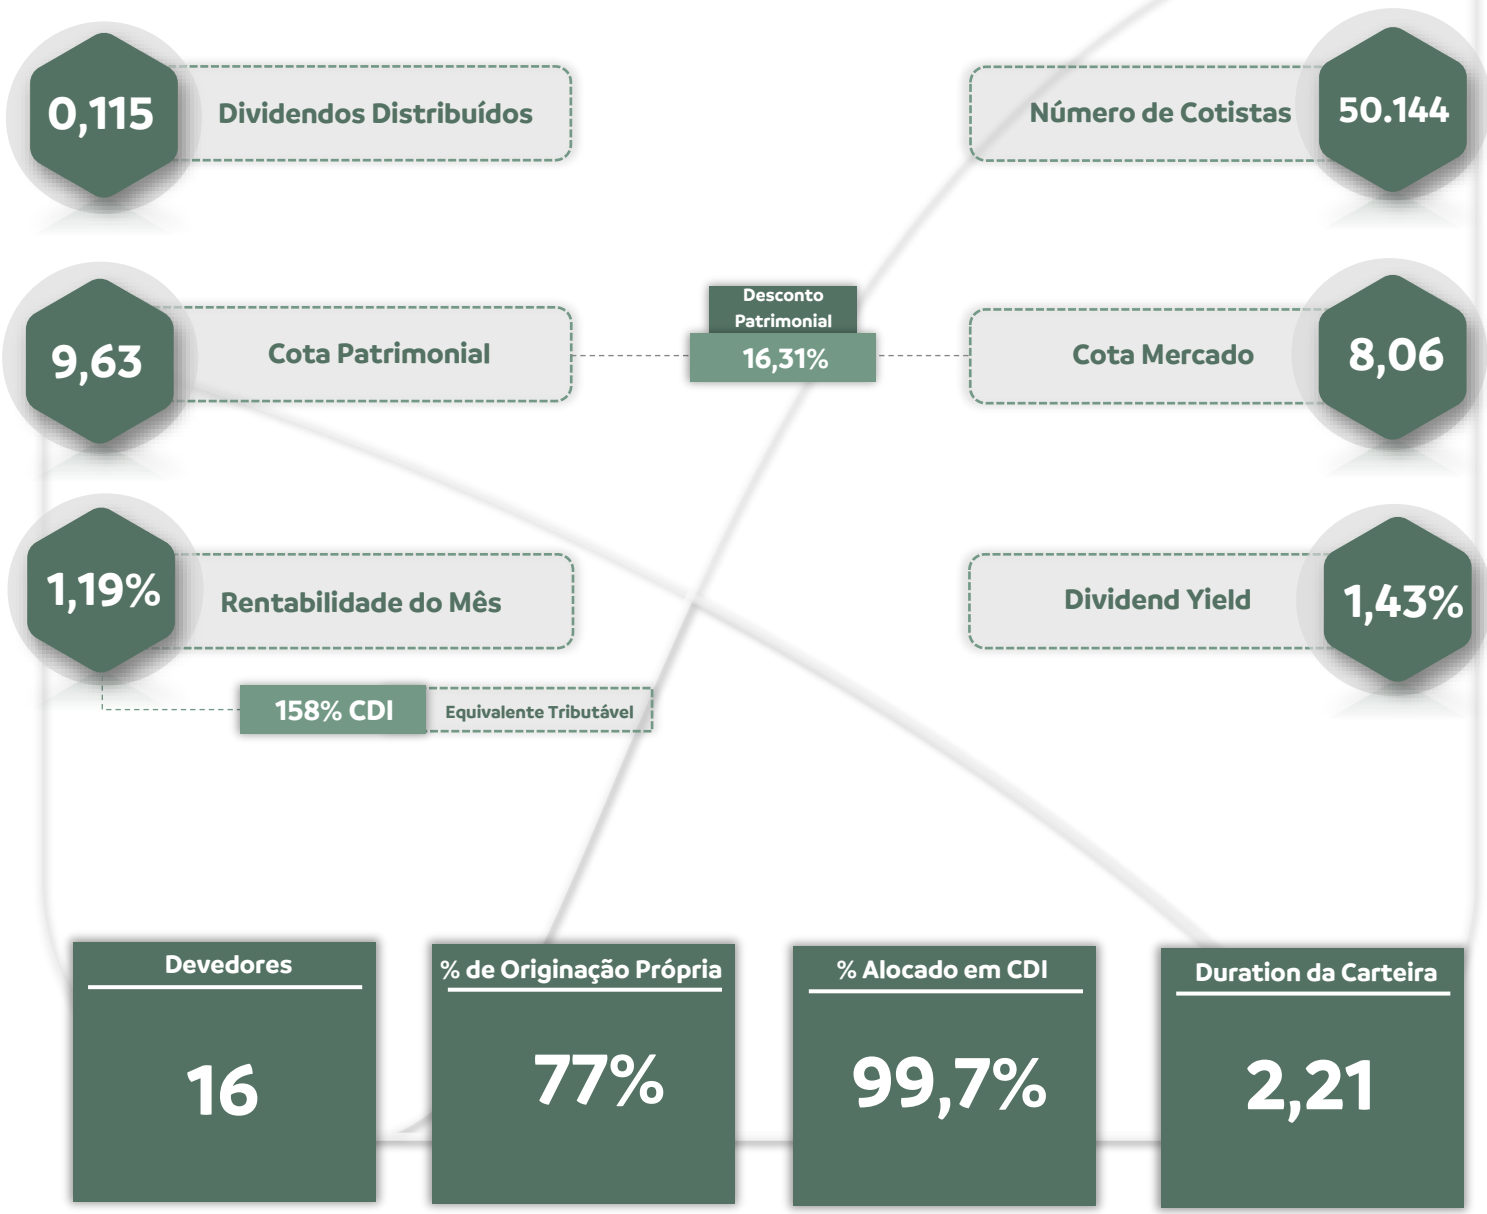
0,115 Dividendos Distribuídos

Número de Cotistas 50.144

9,63 Cota Patrimonial

Desconto Patrimonial
16,31%

Cota Mercado 8,06

1,19% Rentabilidade do Mês

158% CDI Equivalente Tributável

Dividend Yield 1,43%

| Devedores | % de Originação Própria | % Alocado em CDI | Duration da Carteira |
|---|---|---|---|
| 16 | 77% | 99,7% | 2,21 |